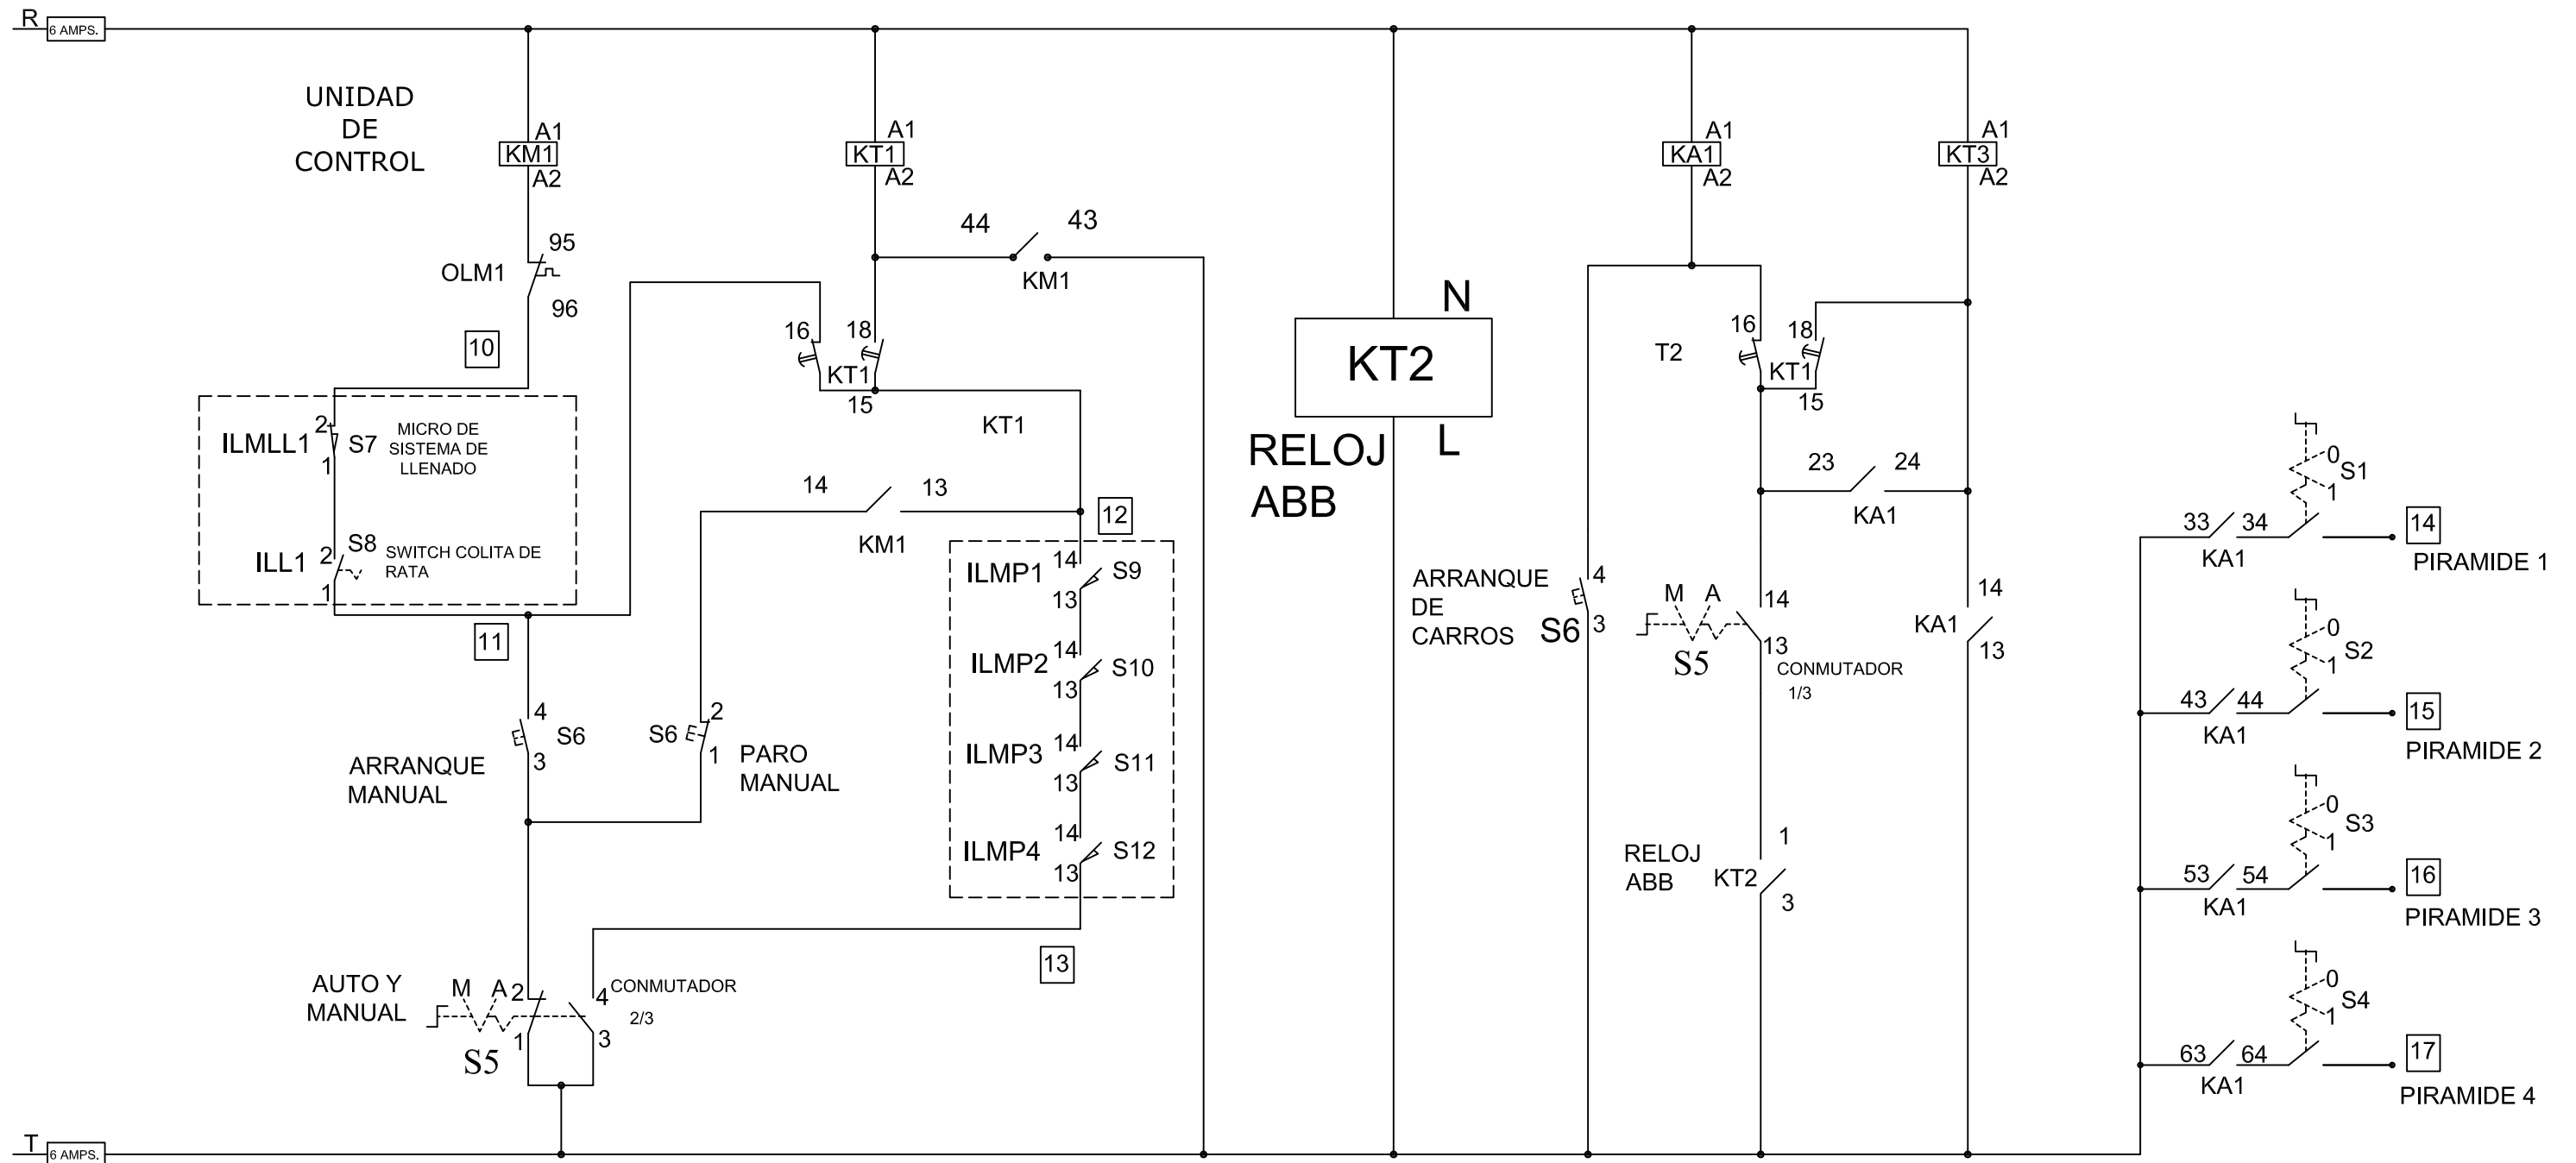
R 6 AMPS.

UNIDAD DE CONTROL

A1 KM1 A2

A1 KT1 A2

A1 KA1 A2

A1 KT3 A2

95 OLM1 96

10

44 43 KM1

N

KT2

RELOJ ABB

L

16 18 KT1 15

KT1

T2

16 18 KT1 15

ILMLL1 2 S7 1 MICRO DE SISTEMA DE LLENADO

ILL1 2 S8 1 SWITCH COLITA DE RATA

14 13 KM1

12

23 24 KA1

ILMP1 14 S9 13

ILMP2 14 S10 13

ILMP3 14 S11 13

ILMP4 14 S12 13

11

4 S6 3 ARRANQUE MANUAL

S6 2 1 PARO MANUAL

ARRANQUE DE CARROS S6 4 3

M A S5 14 13 CONMUTADOR 1/3

KA1 14 13

RELOJ ABB KT2 1 3

13

AUTO Y MANUAL M A 2 1 S5 4 3 CONMUTADOR 2/3

33 34 KA1 0 S1 1 14 PIRAMIDE 1

43 44 KA1 0 S2 1 15 PIRAMIDE 2

53 54 KA1 0 S3 1 16 PIRAMIDE 3

63 64 KA1 0 S4 1 17 PIRAMIDE 4

T 6 AMPS.